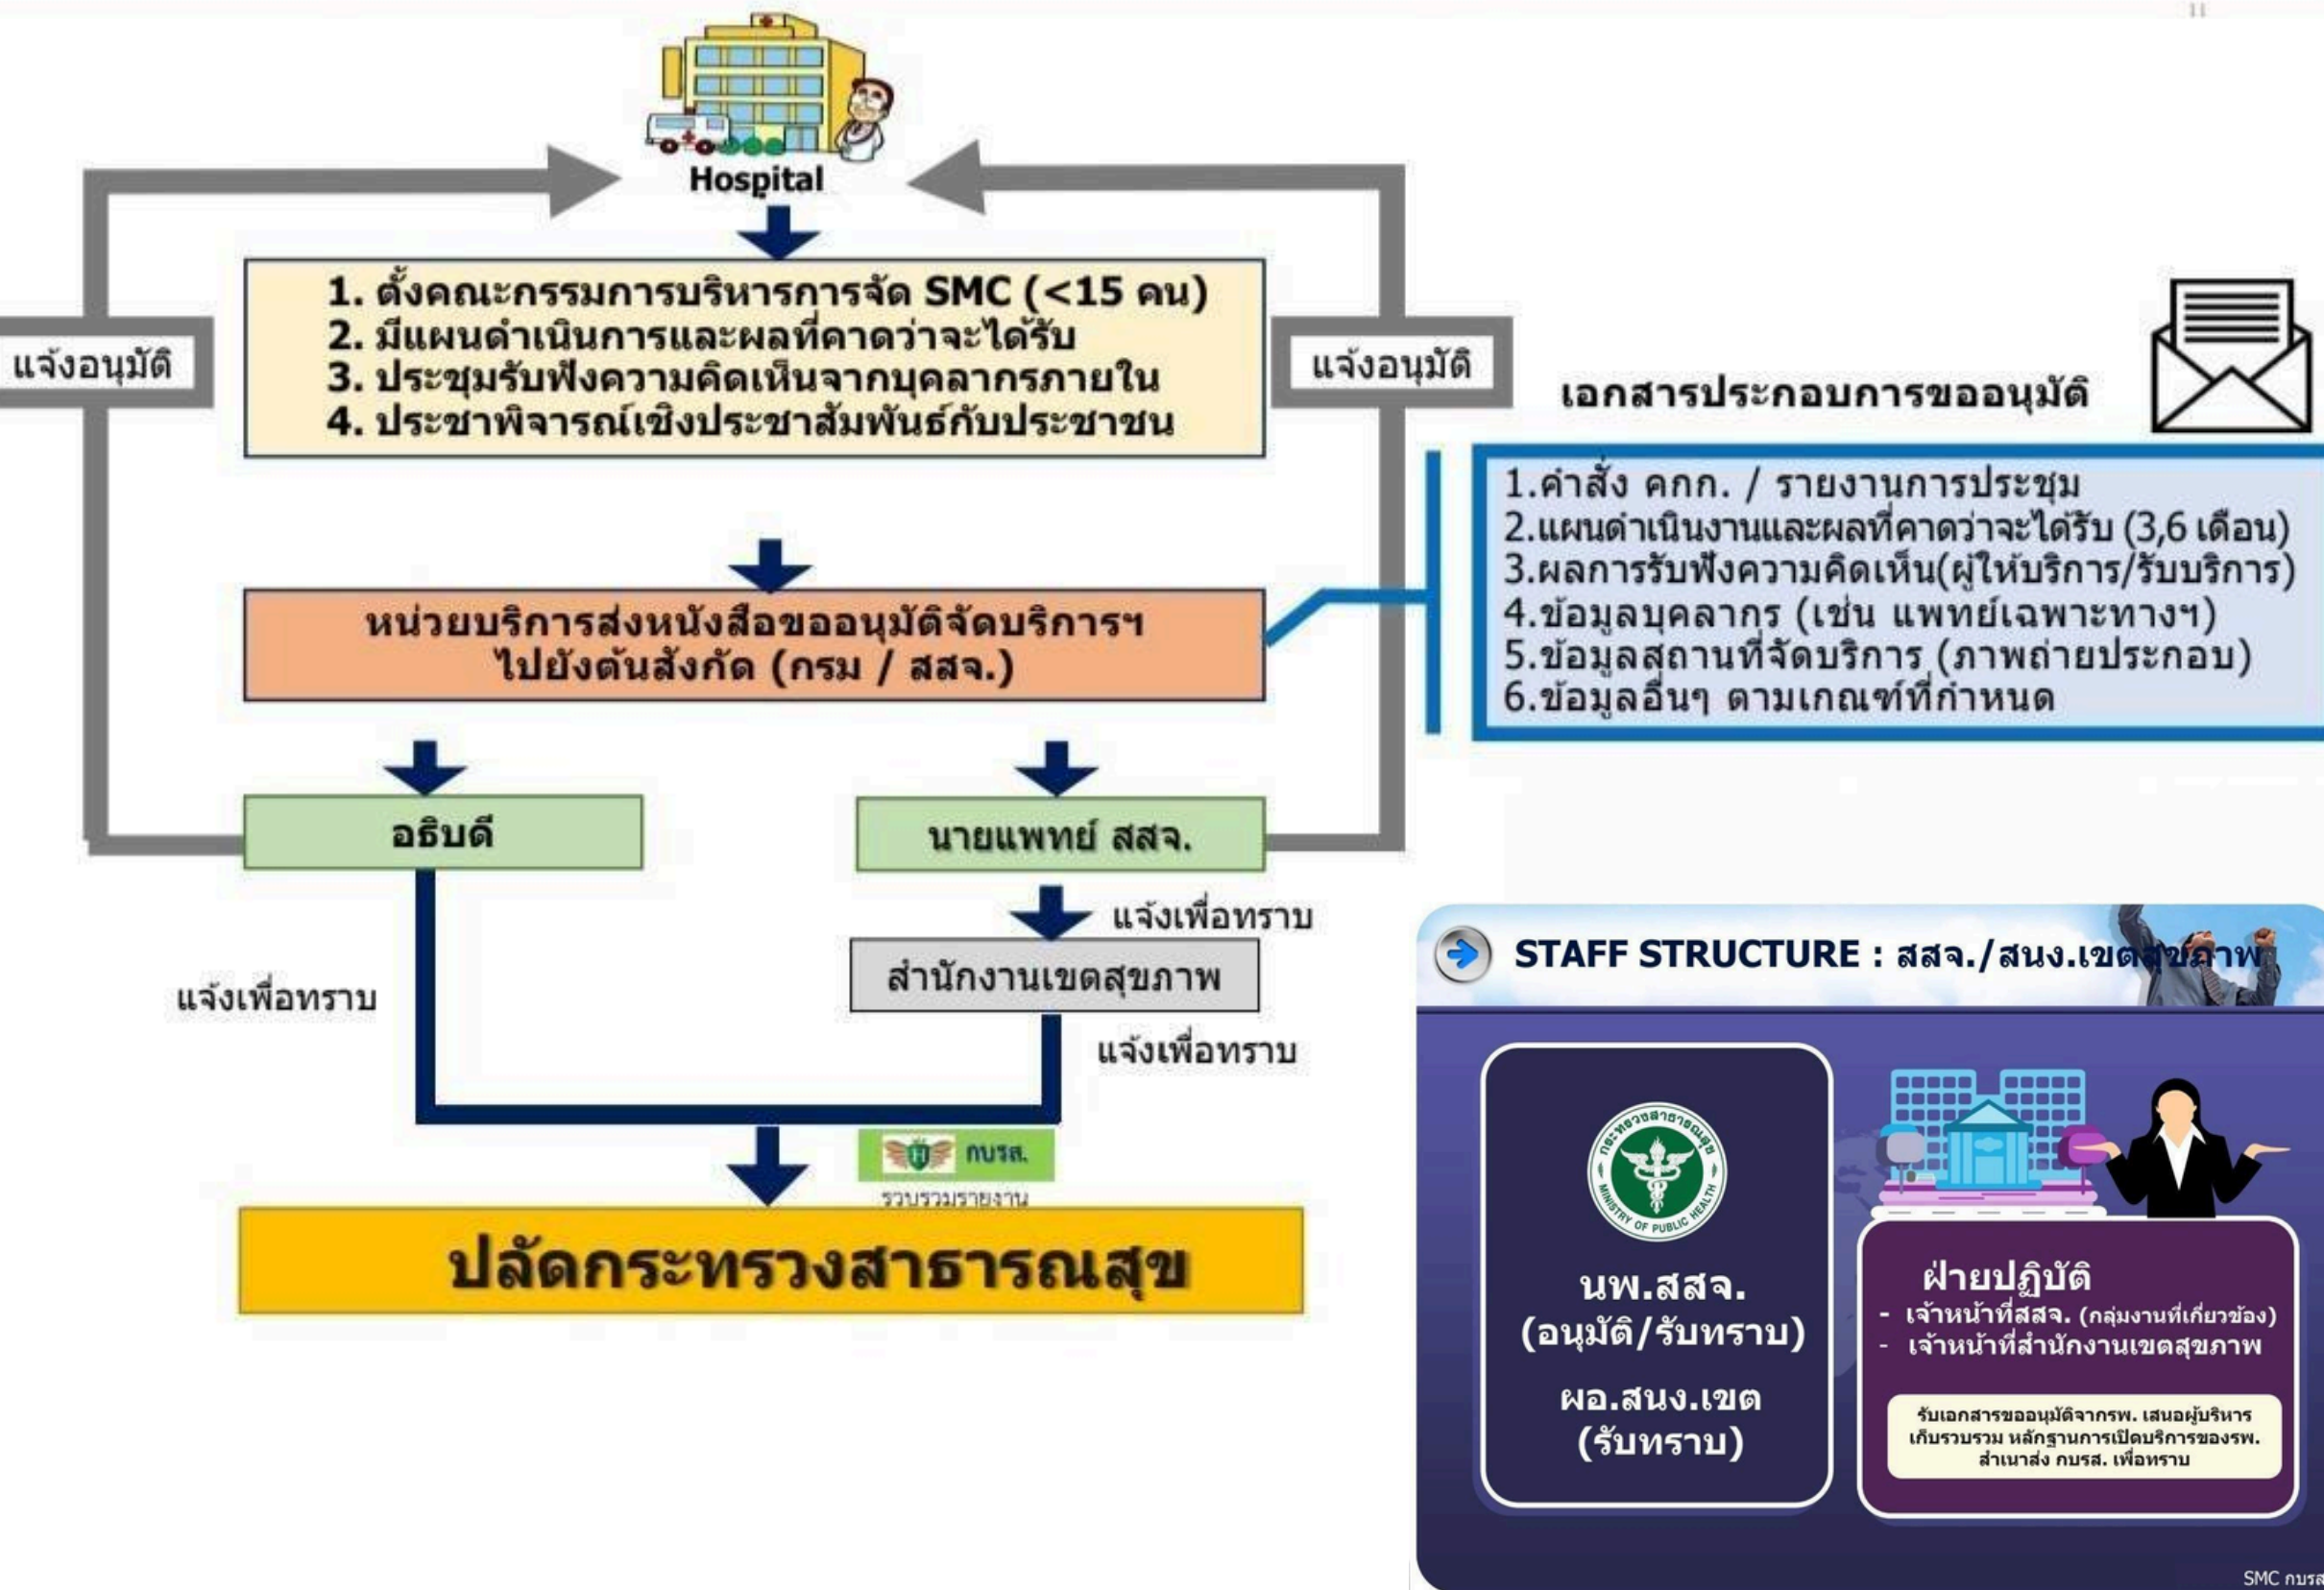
Hospital

1. ตั้งคณะกรรมการบริหารการจัด SMC (<15 คน)
2. มีแผนดำเนินการและผลที่คาดว่าจะได้รับ
3. ประชุมรับฟังความคิดเห็นจากบุคลากรภายใน
4. ประชาพิจารณ์เชิงประชาสัมพันธ์กับประชาชน

แจ้งอนุมัติ

แจ้งอนุมัติ

เอกสารประกอบการขออนุมัติ

1.คำสั่ง คกก. / รายงานการประชุม
2.แผนดำเนินงานและผลที่คาดว่าจะได้รับ (3,6 เดือน)
3.ผลการรับฟังความคิดเห็น(ผู้ให้บริการ/รับบริการ)
4.ข้อมูลบุคลากร (เช่น แพทย์เฉพาะทางฯ)
5.ข้อมูลสถานที่จัดบริการ (ภาพถ่ายประกอบ)
6.ข้อมูลอื่นๆ ตามเกณฑ์ที่กำหนด

หน่วยบริการส่งหนังสือขออนุมัติจัดบริการฯ ไปยังต้นสังกัด (กรม / สสจ.)

อธิบดี

นายแพทย์ สสจ.

แจ้งเพื่อทราบ

สำนักงานเขตสุขภาพ

แจ้งเพื่อทราบ

แจ้งเพื่อทราบ

กบรส.

รวบรวมรายงาน

ปลัดกระทรวงสาธารณสุข

STAFF STRUCTURE : สสจ./สนง.เขตสุขภาพ

กระทรวงสาธารณสุข MINISTRY OF PUBLIC HEALTH

นพ.สสจ.
(อนุมัติ/รับทราบ)

ผอ.สนง.เขต
(รับทราบ)

ฝ่ายปฏิบัติ
- เจ้าหน้าที่สสจ. (กลุ่มงานที่เกี่ยวข้อง)
- เจ้าหน้าที่สำนักงานเขตสุขภาพ

รับเอกสารขออนุมัติจากรพ. เสนอผู้บริหาร เก็บรวบรวม หลักฐานการเปิดบริการของรพ. สำเนาส่ง กบรส. เพื่อทราบ

SMC กบรส